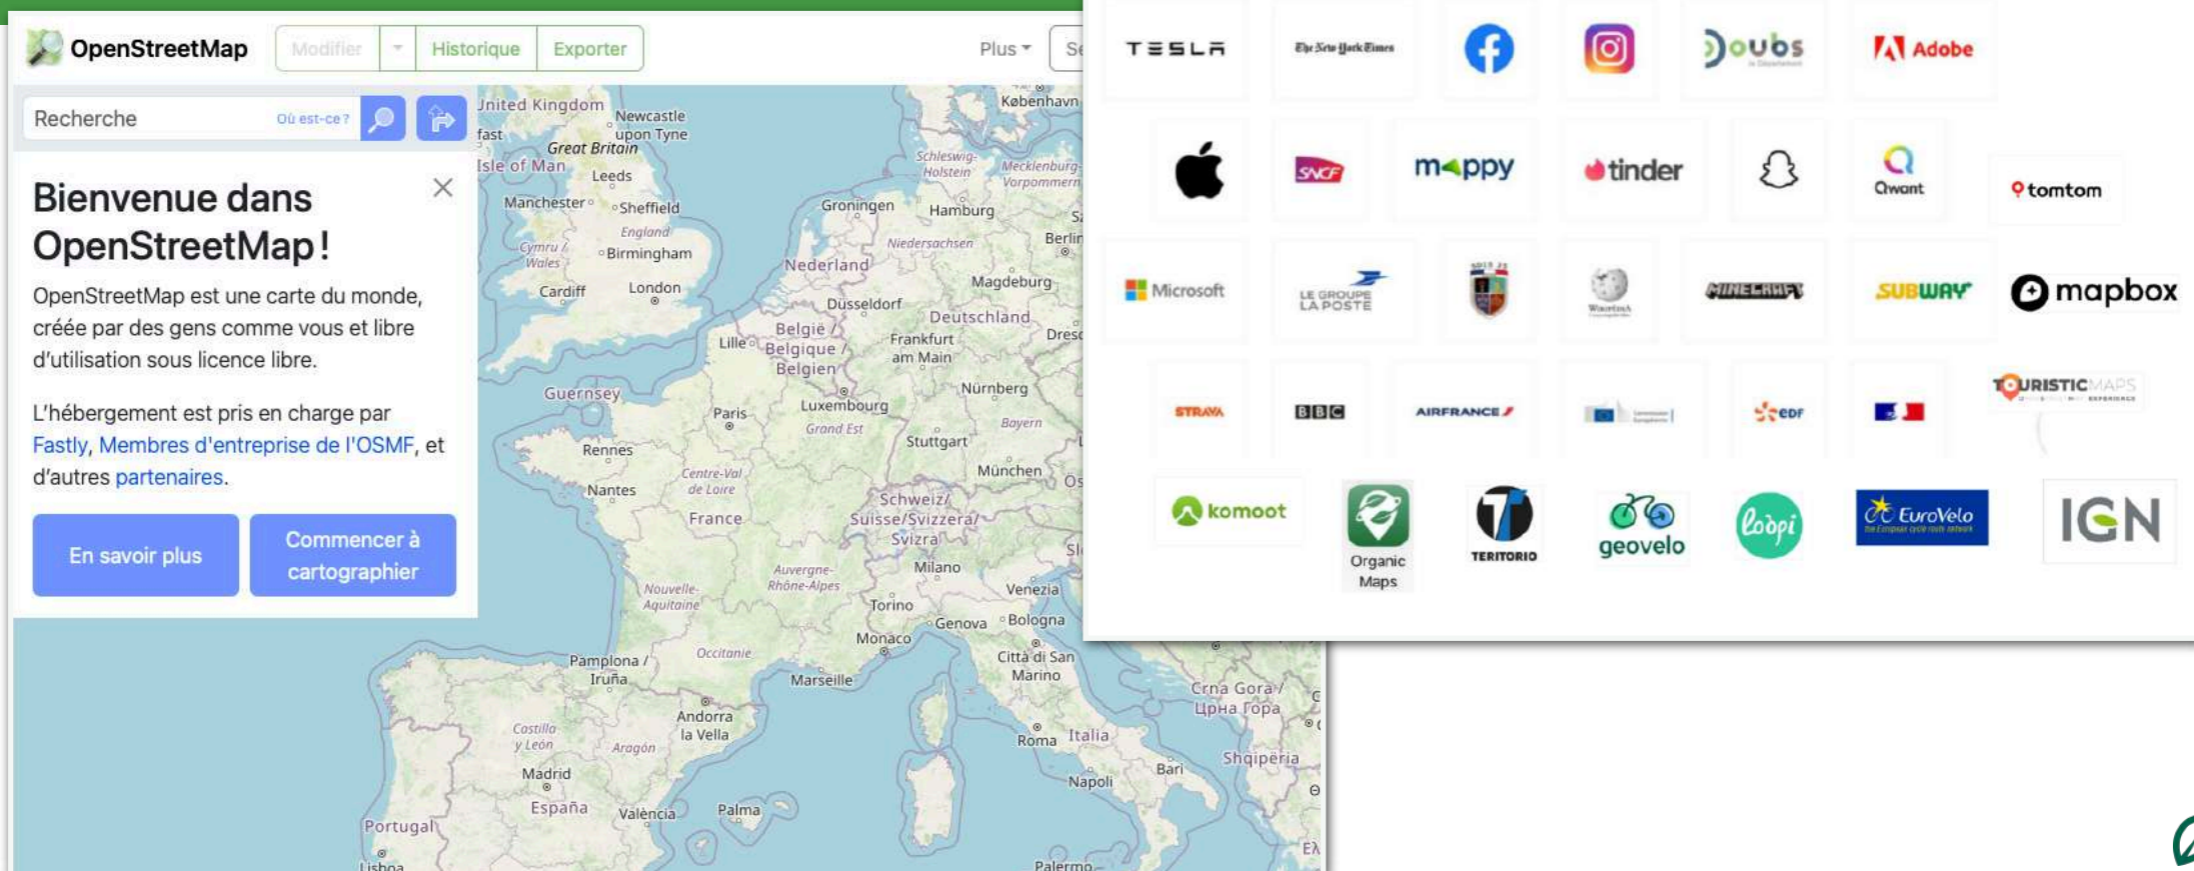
OpenStreetMap

Modifier | Historique | Exporter | Plus

Recherche | Où est-ce ?

Bienvenue dans OpenStreetMap !

OpenStreetMap est une carte du monde, créée par des gens comme vous et libre d'utilisation sous licence libre.

L'hébergement est pris en charge par Fastly, Membres d'entreprise de l'OSMF, et d'autres partenaires.

En savoir plus | Commencer à cartographier

United Kingdom
Newcastle upon Tyne
Great Britain
Isle of Man
Leeds
Manchester
Sheffield
England
Cymru / Wales
Birmingham
Cardiff
London
Guernsey
København
Schleswig-Holstein
Mecklenburg-Vorpommern
Groningen
Hamburg
Berlin
Niedersachsen
Nederland
Magdeburg
Düsseldorf
Deutschland
België / Belgique / Belgien
Lille
Frankfurt am Main
Nürnberg
Luxembourg
Paris
Grand Est
Bayern
Stuttgart
Rennes
München
Nantes
Centre-Val de Loire
France
Schweiz/ Suisse/Svizzera/ Svizra
Auvergne-Rhône-Alpes
Nouvelle-Aquitaine
Milano
Venezia
Torino
Genova
Bologna
Monaco
Occitanie
Pamplona / Iruña
Marseille
Città di San Marino
Andorra la Vella
Castilla y León
Aragón
Madrid
España
València
Palma
Portugal
Lisboa
Roma
Italia
Crna Gora / Црна Гора
Shqipëria
Bari
Napoli
Palermo

TESLA
The New York Times
Doubs
Adobe
SNCF
mappy
tinder
Qwant
tomtom
Microsoft
LE GROUPE LA POSTE
Wikipedia
MINECRAFT
SUBWAY
mapbox
STRAVA
BBC
AIRFRANCE
EDF
TOURISTIC MAPS
komoot
Organic Maps
TERITORIO
geovelo
Lokipi
EuroVelo
IGN